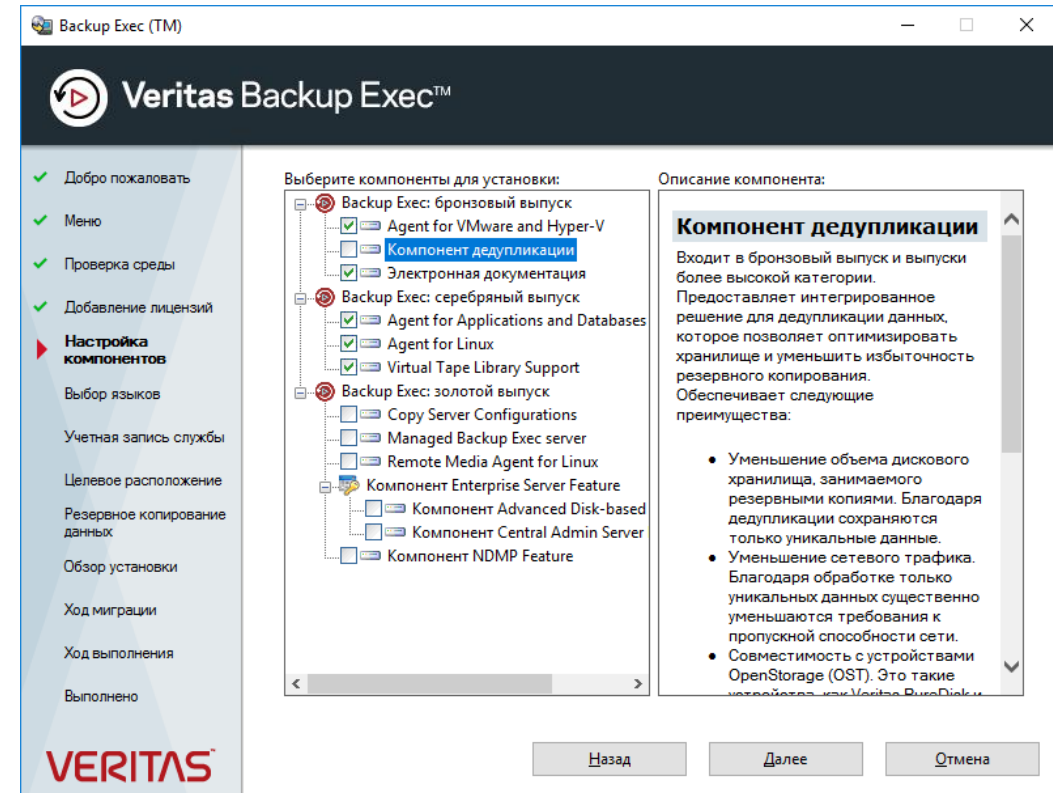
Backup Exec (TM)

Veritas Backup Exec™

Добро пожаловать
Меню
Проверка среды
Добавление лицензий
Настройка компонентов
Выбор языков
Учетная запись службы
Целевое расположение
Резервное копирование данных
Обзор установки
Ход миграции
Ход выполнения
Выполнено

VERITAS

Выберите компоненты для установки:

Backup Exec: бронзовый выпуск
Agent for VMware and Hyper-V
Компонент дедупликации
Электронная документация
Backup Exec: серебряный выпуск
Agent for Applications and Databases
Agent for Linux
Virtual Tape Library Support
Backup Exec: золотой выпуск
Copy Server Configurations
Managed Backup Exec server
Remote Media Agent for Linux
Компонент Enterprise Server Feature
Компонент Advanced Disk-based
Компонент Central Admin Server
Компонент NDMP Feature

Описание компонента:

Компонент дедупликации

Входит в бронзовый выпуск и выпуски более высокой категории. Предоставляет интегрированное решение для дедупликации данных, которое позволяет оптимизировать хранилище и уменьшить избыточность резервного копирования. Обеспечивает следующие преимущества:

• Уменьшение объема дискового хранилища, занимаемого резервными копиями. Благодаря дедупликации сохраняются только уникальные данные.
• Уменьшение сетевого трафика. Благодаря обработке только уникальных данных существенно уменьшаются требования к пропускной способности сети.
• Совместимость с устройствами OpenStorage (OST). Это такие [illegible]

Назад
Далее
Отмена